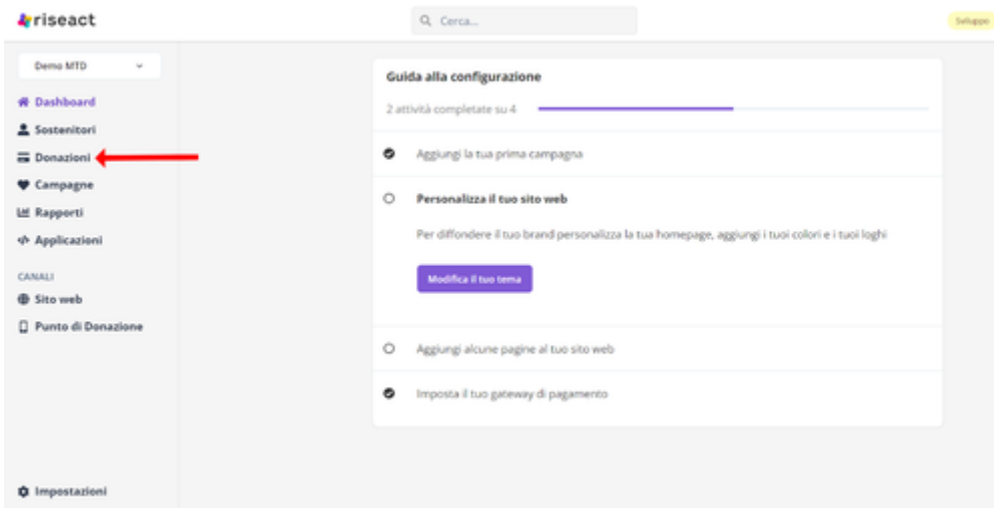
riseact

Cerca...

Sviluppo

Demo MTD

Dashboard
Sostenitori
Donazioni
Campagne
Rapporti
Applicazioni

CANALI
Sito web
Punto di Donazione

Impostazioni

Guida alla configurazione

2 attività completate su 4

Aggiungi la tua prima campagna

Personalizza il tuo sito web

Per diffondere il tuo brand personalizza la tua homepage, aggiungi i tuoi colori e i tuoi loghi

Modifica il tuo tema

Aggiungi alcune pagine al tuo sito web

Imposta il tuo gateway di pagamento